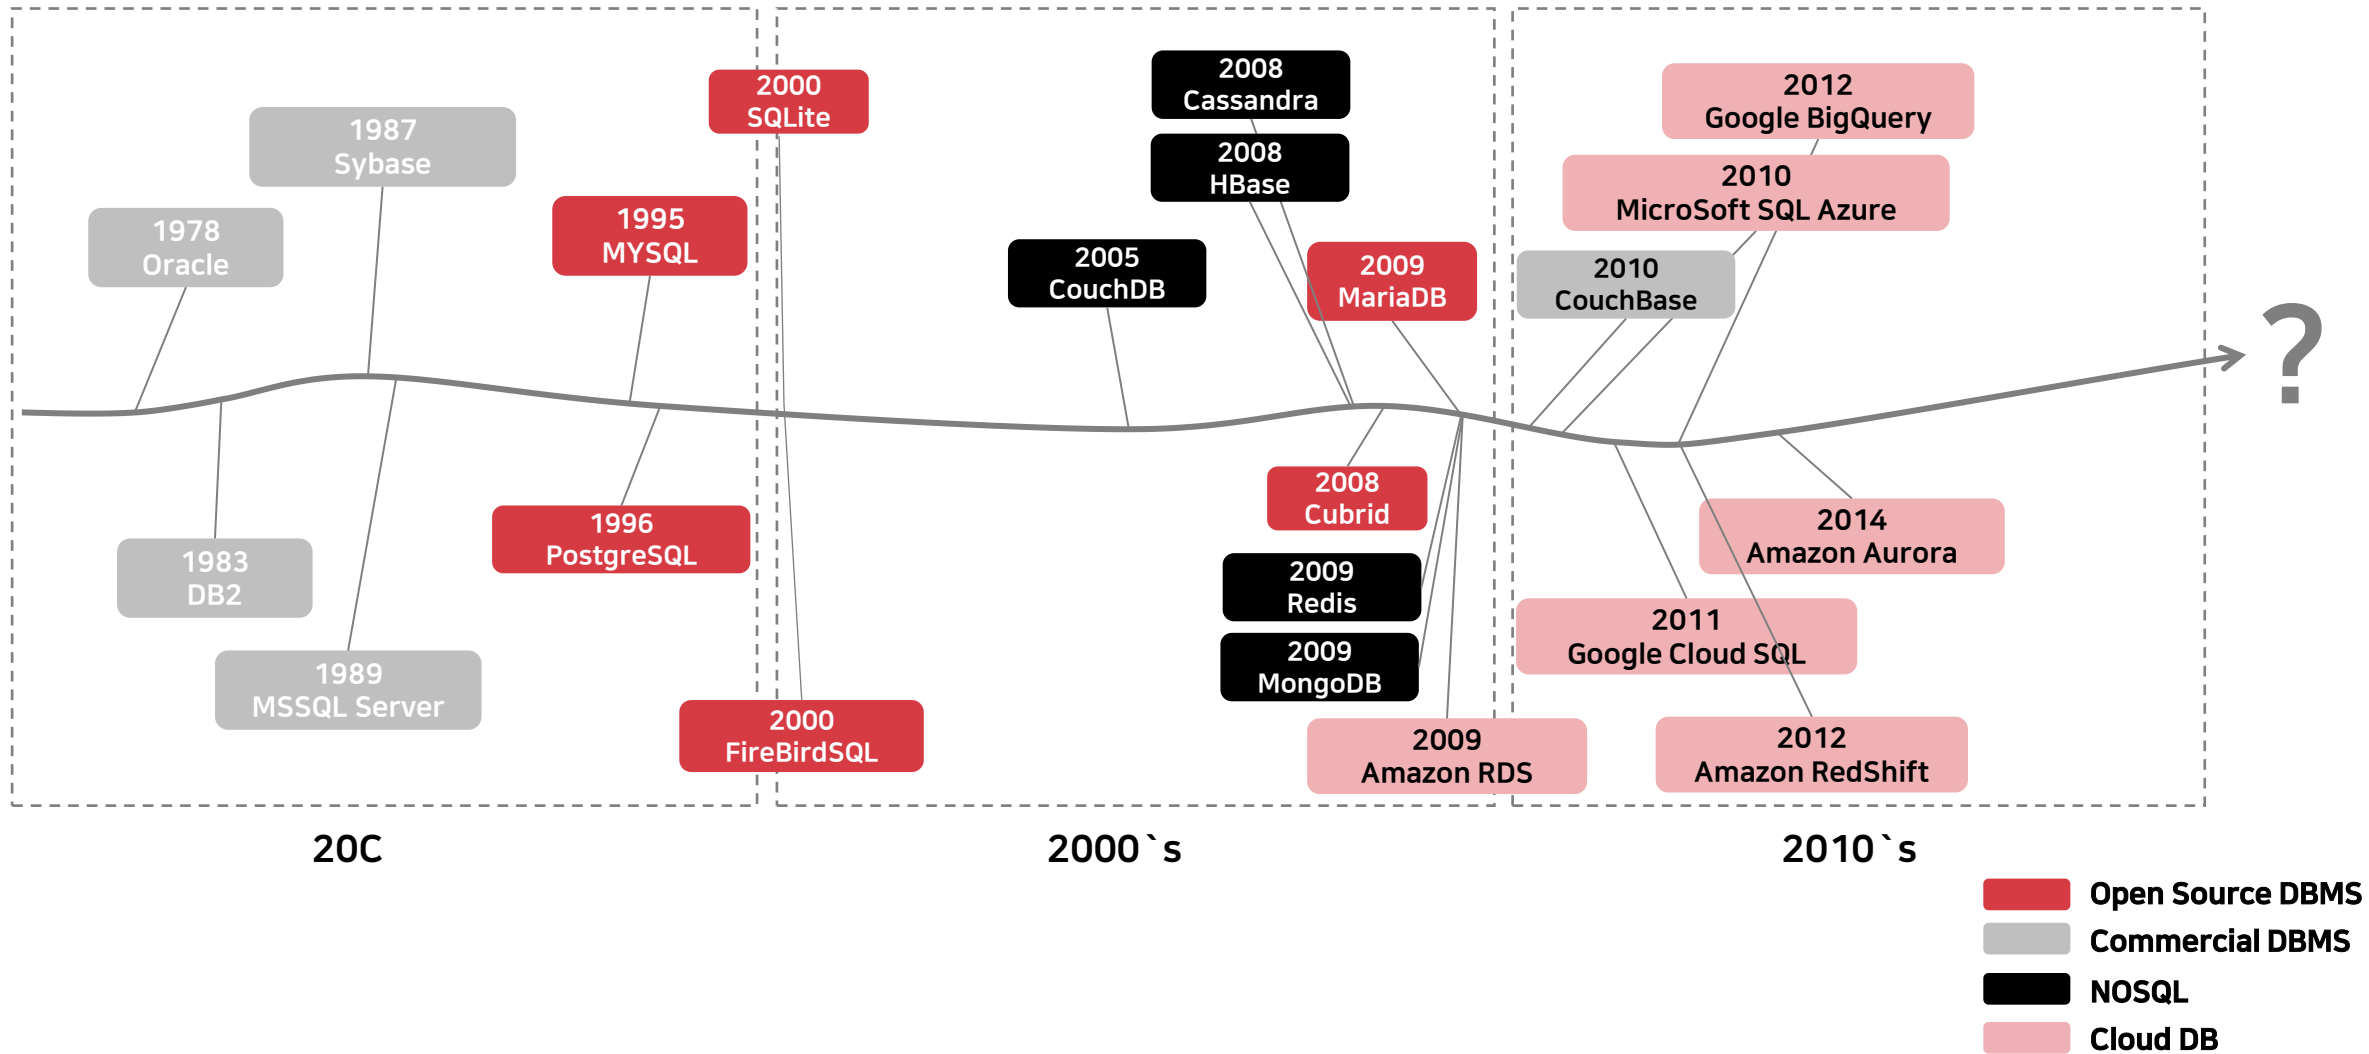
1987
Sybase

1978
Oracle

1995
MYSQL

2000
SQLite

1996
PostgreSQL

1983
DB2

1989
MSSQL Server

2000
FireBirdSQL

2008
Cassandra

2008
HBase

2005
CouchDB

2009
MariaDB

2008
Cubrid

2009
Redis

2009
MongoDB

2009
Amazon RDS

2012
Google BigQuery

2010
MicroSoft SQL Azure

2010
CouchBase

2014
Amazon Aurora

2011
Google Cloud SQL

2012
Amazon RedShift

?

20C

2000`s

2010`s

Open Source DBMS
Commercial DBMS
NOSQL
Cloud DB